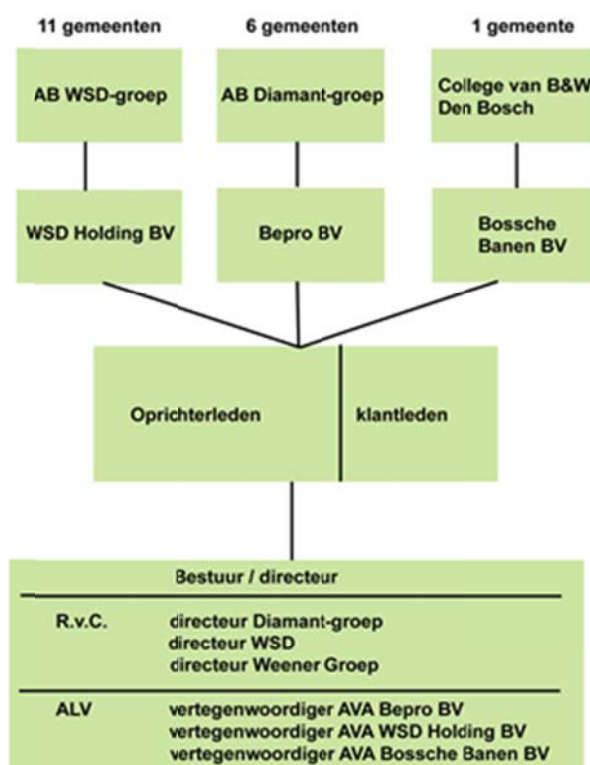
11 gemeenten

6 gemeenten

1 gemeente

AB WSD-groep

AB Diamant-groep

College van B&W Den Bosch

WSD Holding BV

Bepro BV

Bossche Banen BV

Oprichterleden

klantleden

Bestuur / directeur

R.v.C.

directeur Diamant-groep
directeur WSD
directeur Weener Groep

ALV

vertegenwoordiger AVA Bepro BV
vertegenwoordiger AVA WSD Holding BV
vertegenwoordiger AVA Bossche Banen BV